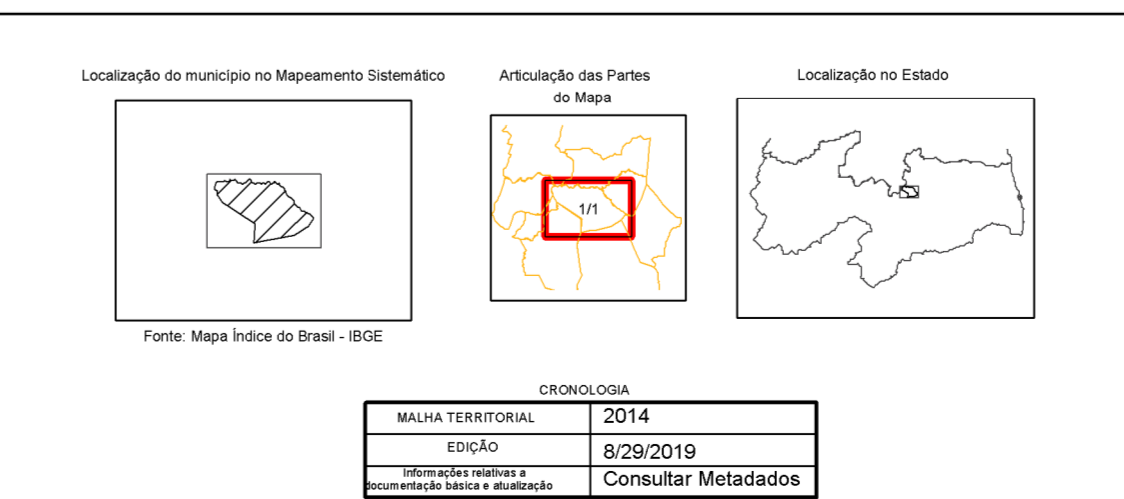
Localização do município no Mapeamento Sistemático

Articulação das Partes do Mapa

Localização no Estado

1/1

Fonte: Mapa Índice do Brasil - IBGE

CRONOLOGIA

| MALHA TERRITORIAL | 2014 |
|---|---|
| EDIÇÃO | 8/29/2019 |
| Informações relativas a documentação básica e atualização | Consultar Metadados |